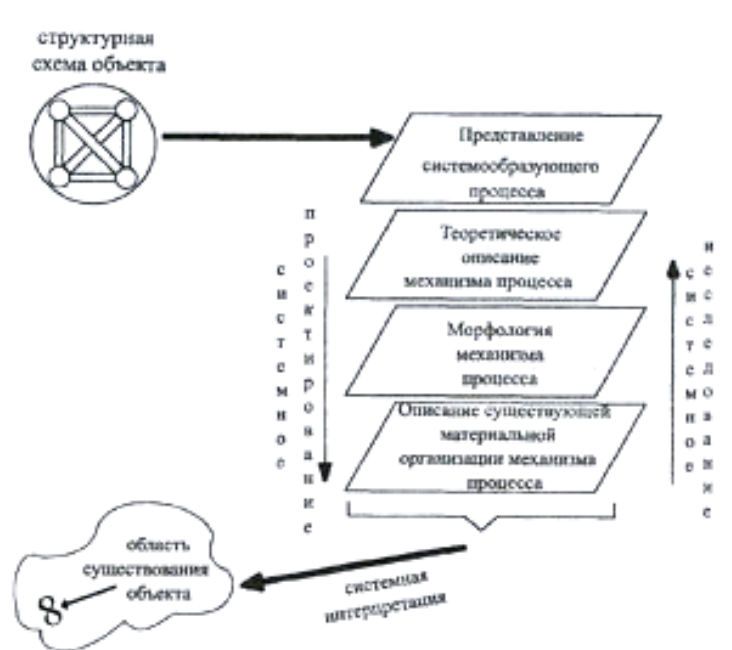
структурная схема объекта

Представление системообразующего процесса

Теоретическое описание механизма процесса

Морфология механизма процесса

Описание существующей материальной организации механизма процесса

системное проектирование

системное исследование

область существования объекта

8

системная интерпретация